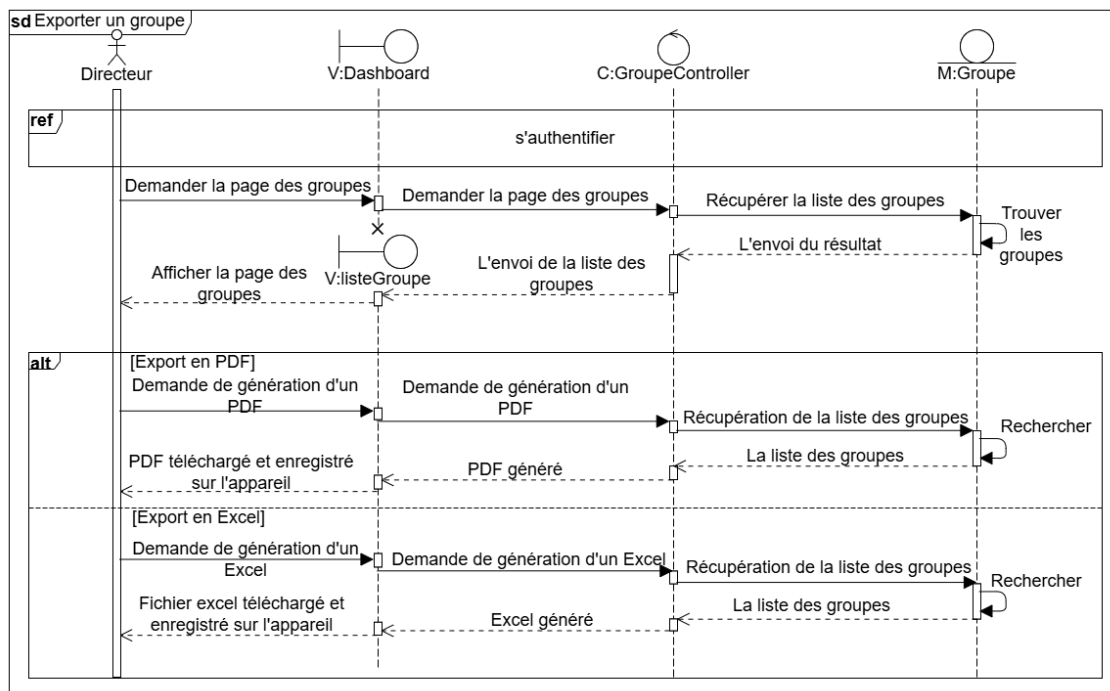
sd Exporter un groupe

Directeur

V:Dashboard

C:GroupeController

M:Groupe

ref

s'authentifier

Demander la page des groupes

Demander la page des groupes

Récupérer la liste des groupes

Trouver les groupes

L'envoi du résultat

V:listeGroupe

L'envoi de la liste des groupes

Afficher la page des groupes

alt

[Export en PDF]

Demande de génération d'un PDF

Demande de génération d'un PDF

Récupération de la liste des groupes

Rechercher

La liste des groupes

PDF généré

PDF téléchargé et enregistré sur l'appareil

[Export en Excel]

Demande de génération d'un Excel

Demande de génération d'un Excel

Récupération de la liste des groupes

Rechercher

La liste des groupes

Excel généré

Fichier excel téléchargé et enregistré sur l'appareil